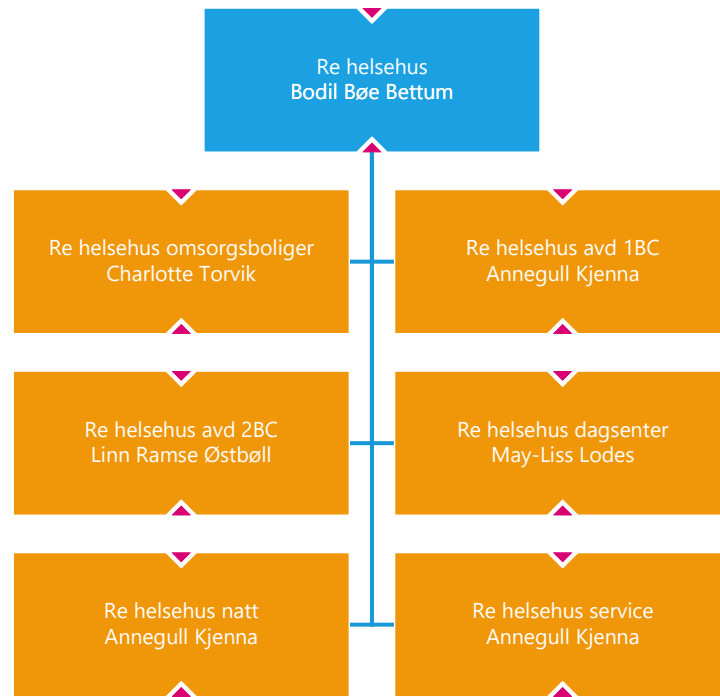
Re helsehus
Bodil Bøe Bettum

Re helsehus omsorgsboliger
Charlotte Torvik

Re helsehus avd 1BC
Annegull Kjenna

Re helsehus avd 2BC
Linn Ramse Østbøll

Re helsehus dagsenter
May-Liss Lodes

Re helsehus natt
Annegull Kjenna

Re helsehus service
Annegull Kjenna